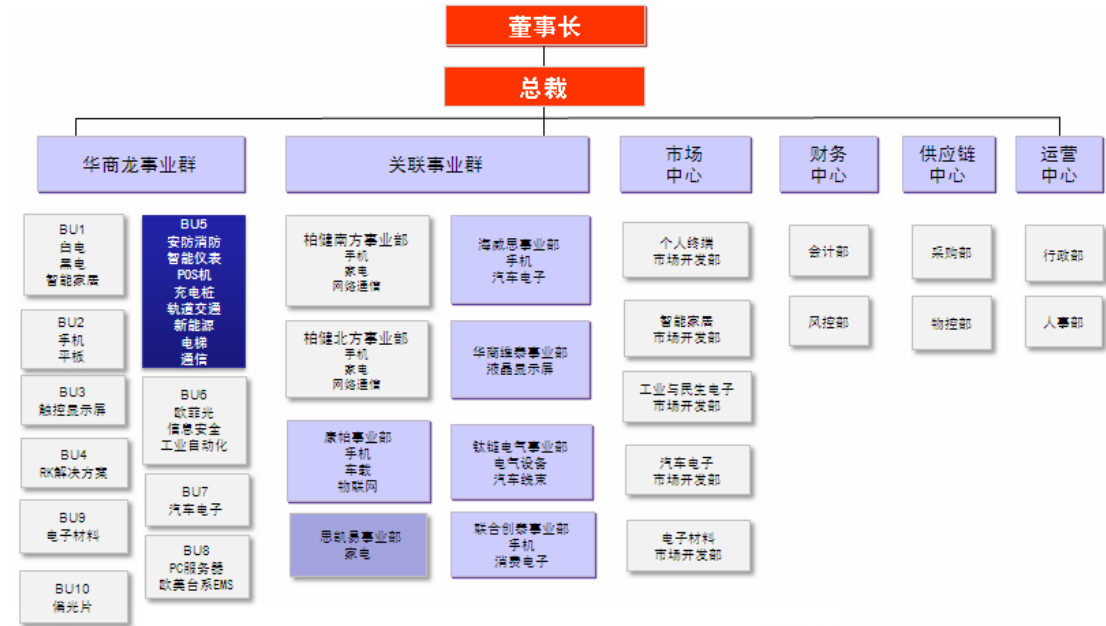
董事长

总裁

华商龙事业群

关联事业群

市场中心

财务中心

供应链中心

运营中心

BU1
白电
黑电
智能家居

BU5
安防消防
智能仪表
POS机
充电桩
轨道交通
新能源
电梯
通信

BU2
手机
平板

BU3
触控显示屏

BU6
欧菲光
信息安全
工业自动化

BU4
RK解决方案

BU7
汽车电子

BU9
电子材料

BU8
PC服务器
欧美台系EMS

BU10
偏光片

柏健南方事业部
手机
家电
网络通信

海威思事业部
手机
汽车电子

柏健北方事业部
手机
家电
网络通信

华商维泰事业部
液晶显示屏

康柏事业部
手机
车载
物联网

钛链电气事业部
电气设备
汽车线束

思凯易事业部
家电

联合创泰事业部
手机
消费电子

个人终端
市场开发部

智能家居
市场开发部

工业与民生电子
市场开发部

汽车电子
市场开发部

电子材料
市场开发部

会计部

风控部

采购部

物控部

行政部

人事部